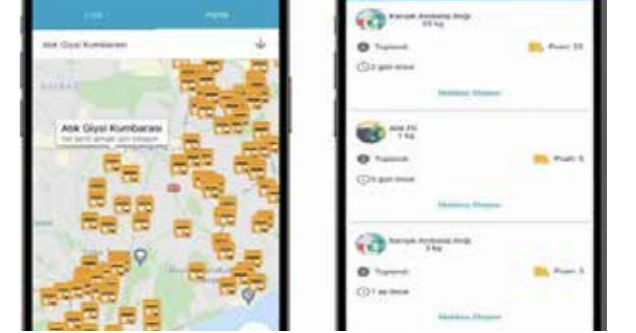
Liste

Harita

Atık Giysi Kumbarası

Atık Giysi Kumbarası

Karışık Ambalaj Atığı
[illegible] kg

Toplandı

Puan: 25

2 gün önce

Mahkeu Okunur

Atık Yağ
1 kg

Toplandı

Puan: 5

5 gün önce

Mahkeu Okunur

Karışık Ambalaj Atığı
3 kg

Toplandı

Puan: 3

1 ay önce

Mahkeu Okunur